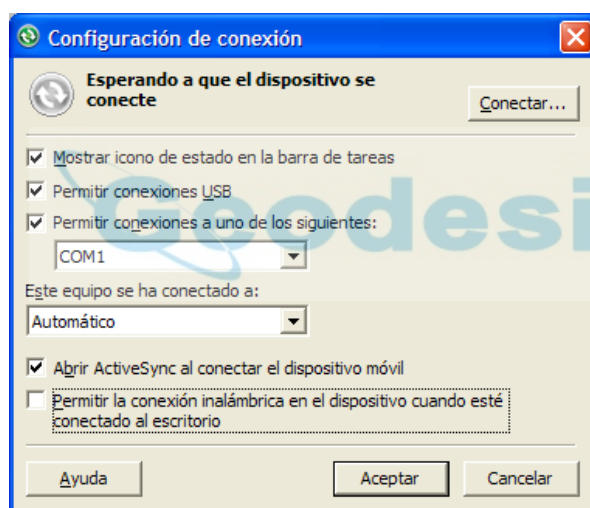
Configuración de conexión

Esperando a que el dispositivo se conecte

Conectar...

Mostrar icono de estado en la barra de tareas

Permitir conexiones USB

Permitir conexiones a uno de los siguientes:

COM1

Este equipo se ha conectado a:

Automático

Abrir ActiveSync al conectar el dispositivo móvil

Permitir la conexión inalámbrica en el dispositivo cuando esté conectado al escritorio

Ayuda

Aceptar

Cancelar

Geodesi